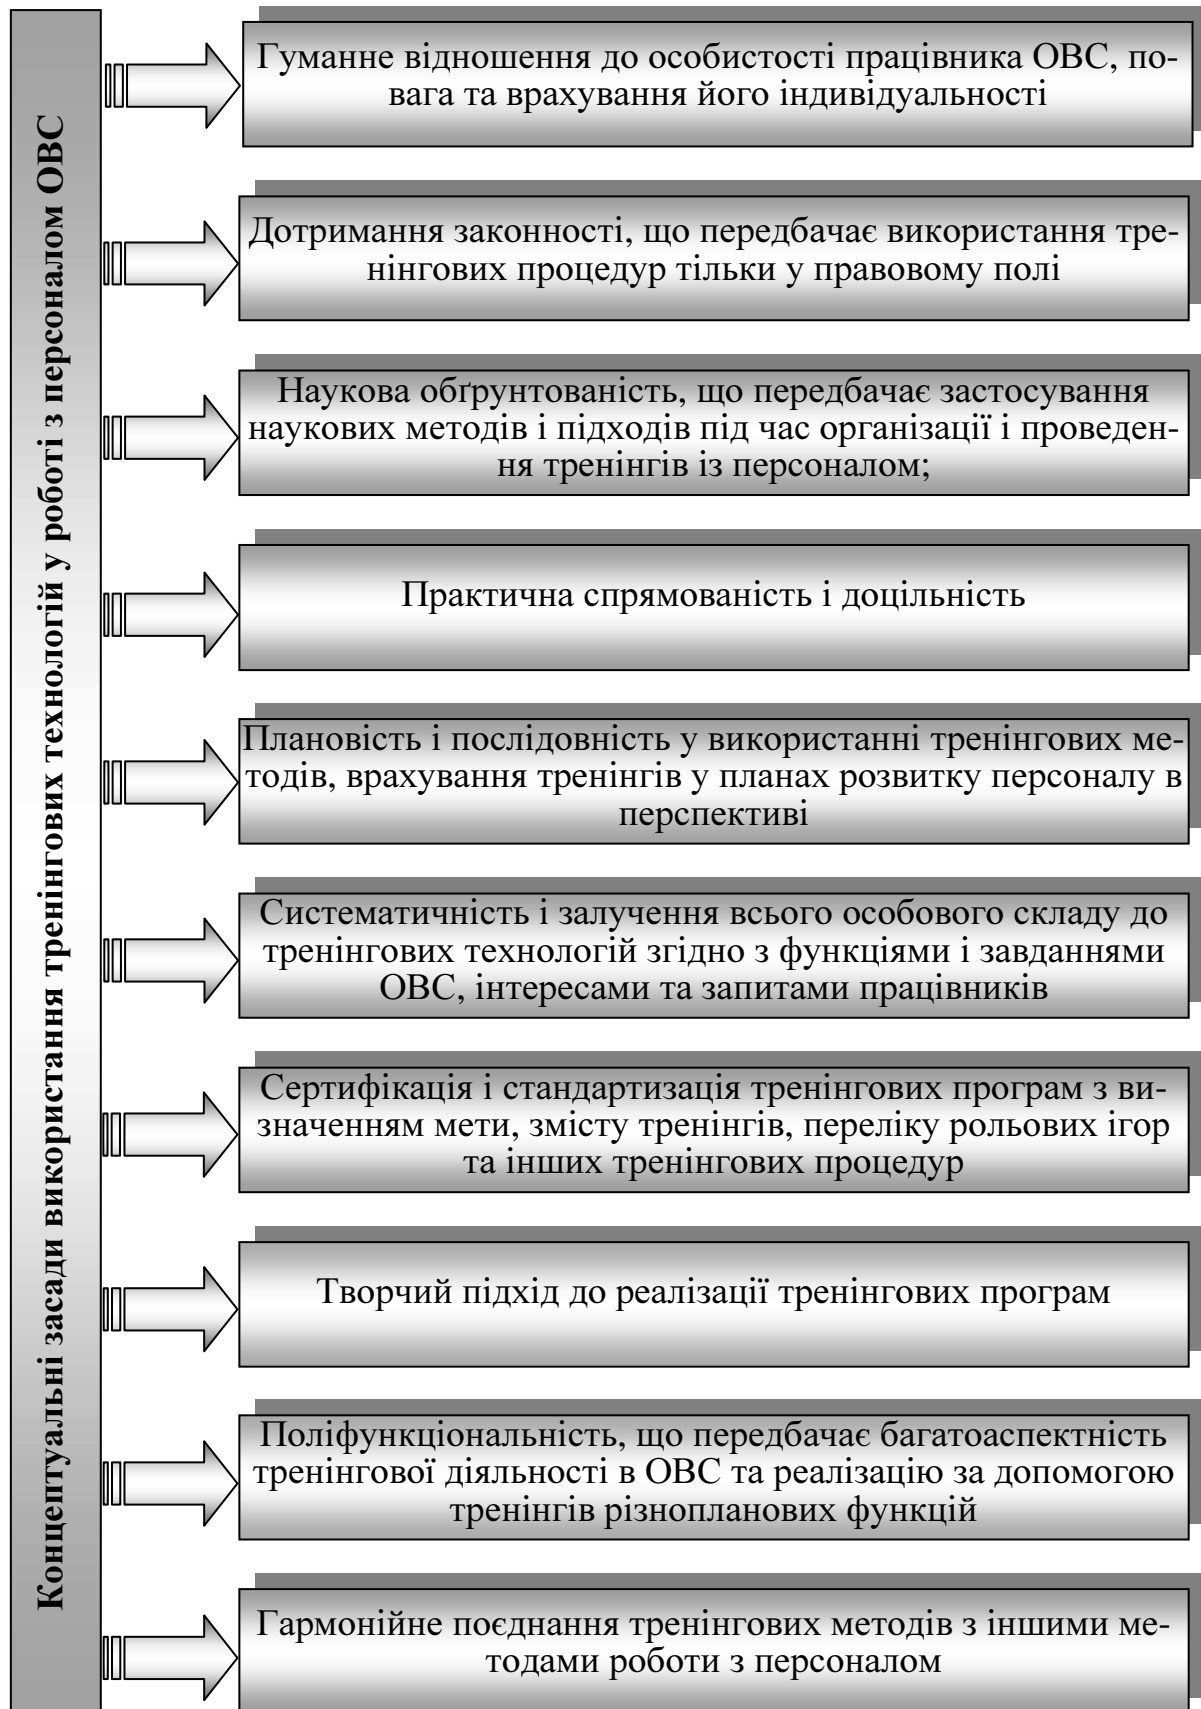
Концептуальні засади використання тренінгових технологій у роботі з персоналом ОВС

Гуманне відношення до особистості працівника ОВС, повага та врахування його індивідуальності

Дотримання законності, що передбачає використання тренінгових процедур тільки у правовому полі

Наукова обґрунтованість, що передбачає застосування наукових методів і підходів під час організації і проведення тренінгів із персоналом;

Практична спрямованість і доцільність

Плановість і послідовність у використанні тренінгових методів, врахування тренінгів у планах розвитку персоналу в перспективі

Систематичність і залучення всього особового складу до тренінгових технологій згідно з функціями і завданнями ОВС, інтересами та запитами працівників

Сертифікація і стандартизація тренінгових програм з визначенням мети, змісту тренінгів, переліку рольових ігор та інших тренінгових процедур

Творчий підхід до реалізації тренінгових програм

Поліфункціональність, що передбачає багатоаспектність тренінгової діяльності в ОВС та реалізацію за допомогою тренінгів різнопланових функцій

Гармонійне поєднання тренінгових методів з іншими методами роботи з персоналом